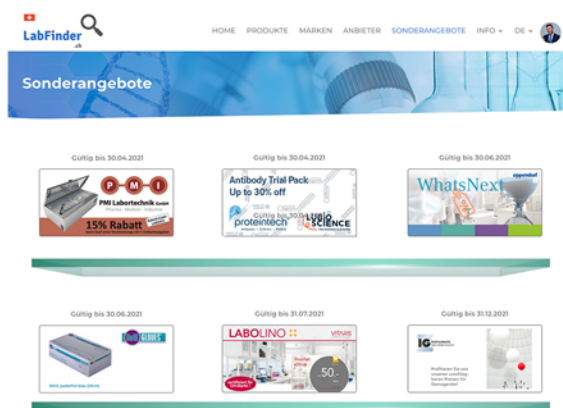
LabFinder .ch

HOME PRODUKTE MARKEN ANBIETER SONDERANGEBOTE INFO DE

Sonderangebote

Gültig bis 30.04.2021

PMI PMI Labortechnik GmbH Pharma · Medizin · Industrie

15% Rabatt

Gültig bis 30.04.2021

Antibody Trial Pack Up to 30% off

proteintech LUBIO SCIENCE

Gültig bis 30.06.2021

WhatsNext eppendorf

Gültig bis 30.06.2021

Gültig bis 31.07.2021

LABOLINO VWR

50.-

Gültig bis 31.12.2021

IG

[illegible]